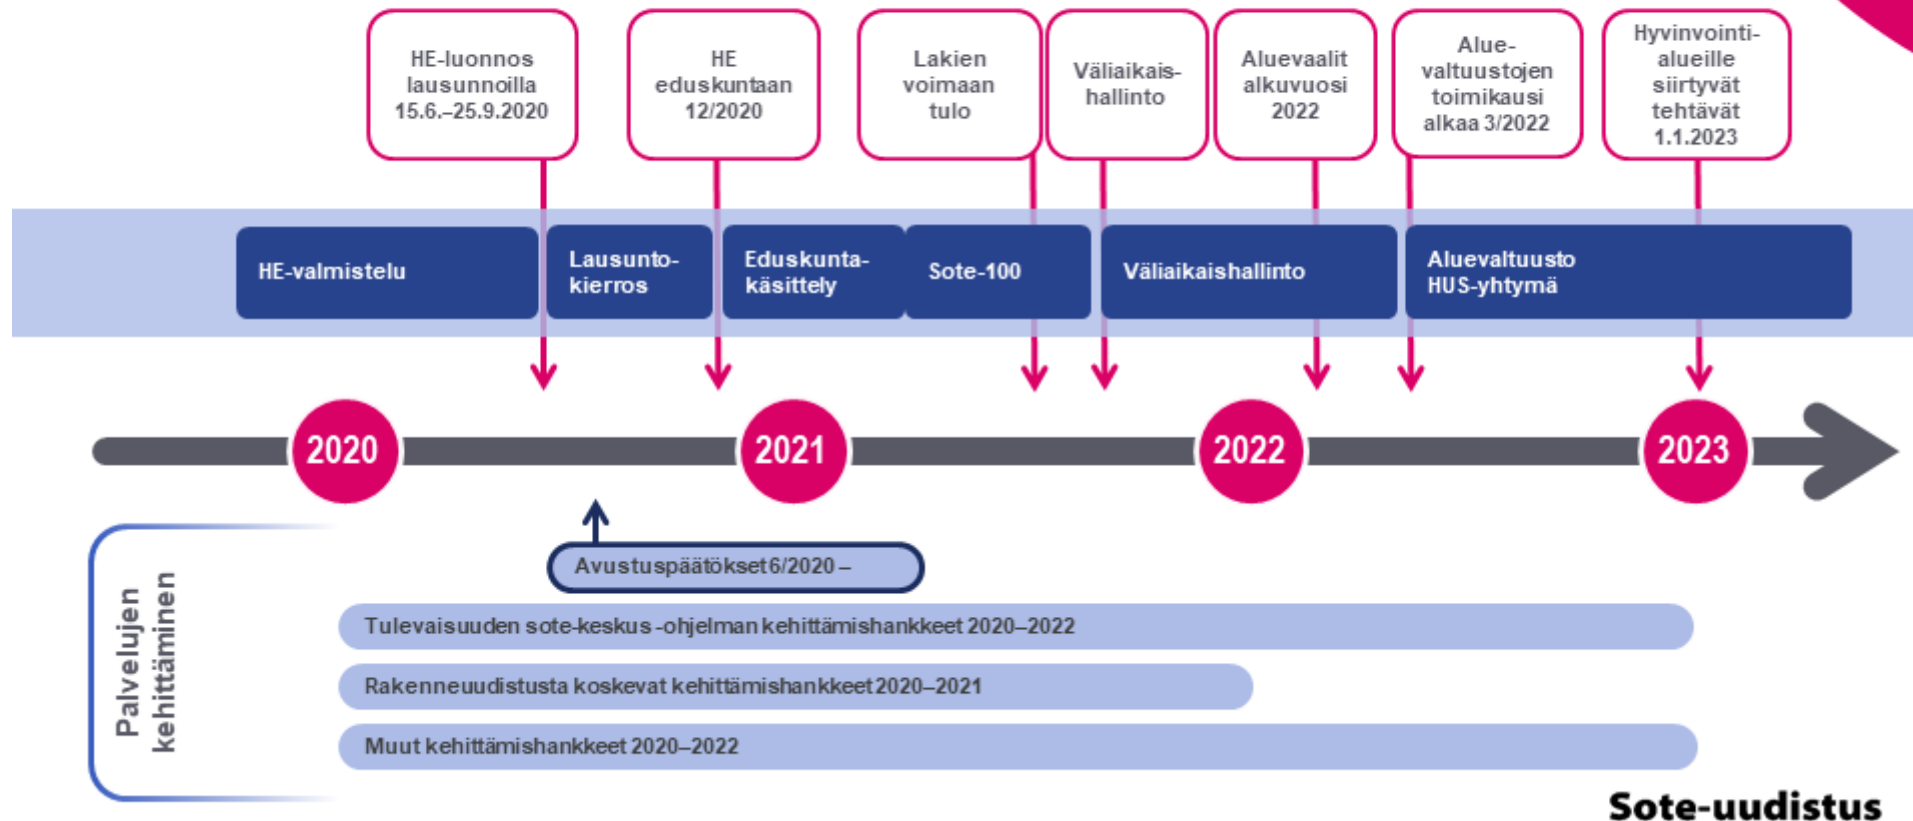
HE-luonnos lausunnoilla 15.6.–25.9.2020

HE eduskuntaan 12/2020

Lakien voimaan tulo

Väliaikais-hallinto

Aluevaalit alkuvuosi 2022

Alue-valtuustojen toimikausi alkaa 3/2022

Hyvinvointi-alueille siirtyvät tehtävät 1.1.2023

HE-valmistelu

Lausunto-kierros

Eduskunta-käsittely

Sote-100

Väliaikaishallinto

Aluevaltuusto HUS-yhtymä

2020

2021

2022

2023

Palvelujen kehittäminen

Avustuspäätökset 6/2020 –

Tulevaisuuden sote-keskus -ohjelman kehittämishankkeet 2020–2022

Rakenneuudistusta koskevat kehittämishankkeet 2020–2021

Muut kehittämishankkeet 2020–2022

Sote-uudistus